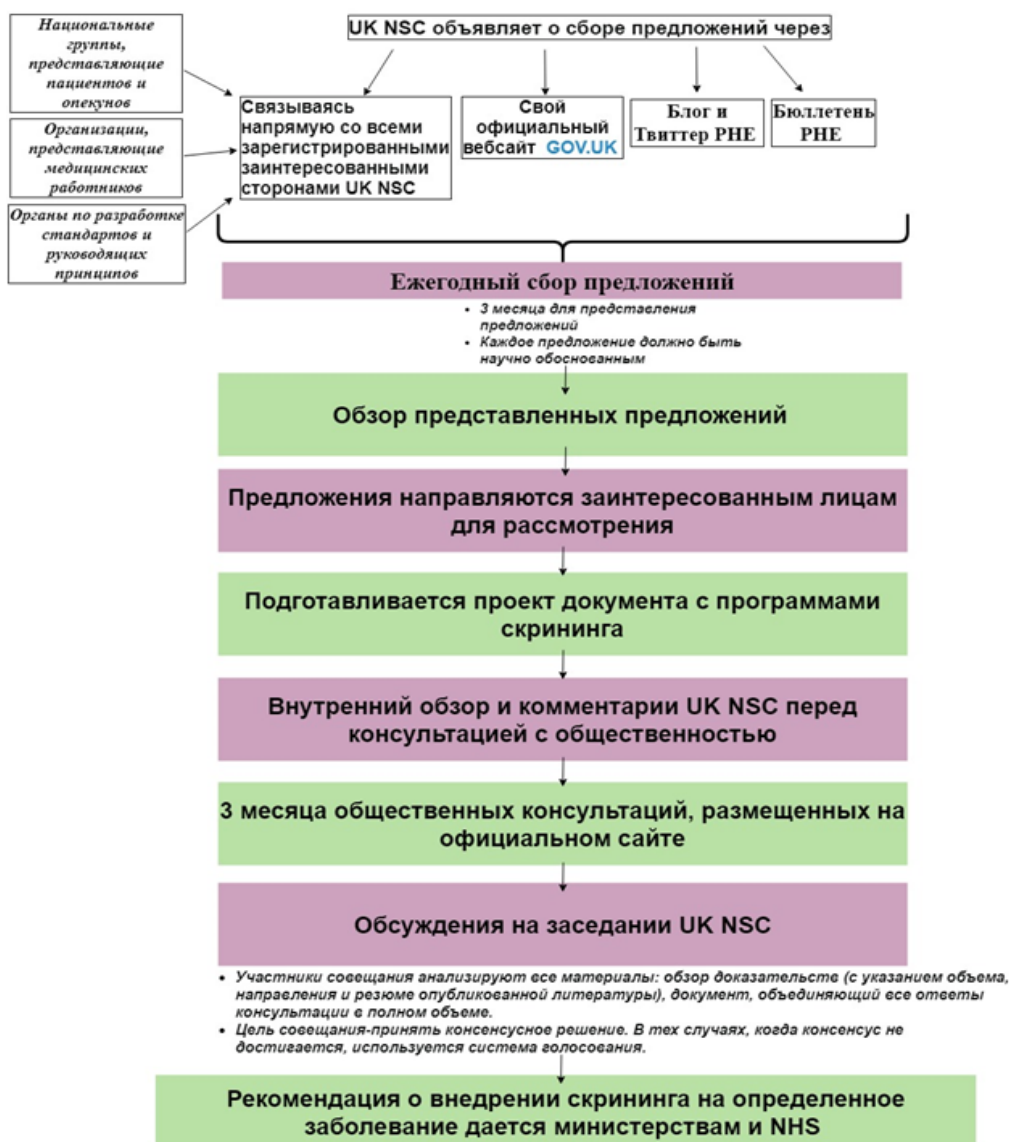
Национальные группы, представляющие пациентов и опекунов

Организации, представляющие медицинских работников

Органы по разработке стандартов и руководящих принципов

UK NSC объявляет о сборе предложений через

Связываясь напрямую со всеми зарегистрированными заинтересованными сторонами UK NSC

Свой официальный вебсайт GOV.UK

Блог и Твиттер PHE

Бюллетень PHE

Ежегодный сбор предложений

- 3 месяца для представления предложений
- Каждое предложение должно быть научно обоснованным

Обзор представленных предложений

Предложения направляются заинтересованным лицам для рассмотрения

Подготавливается проект документа с программами скрининга

Внутренний обзор и комментарии UK NSC перед консультацией с общественностью

3 месяца общественных консультаций, размещенных на официальном сайте

Обсуждения на заседании UK NSC

- Участники совещания анализируют все материалы: обзор доказательств (с указанием объема, направления и резюме опубликованной литературы), документ, объединяющий все ответы консультации в полном объеме.
- Цель совещания-принять консенсусное решение. В тех случаях, когда консенсус не достигается, используется система голосования.

Рекомендация о внедрении скрининга на определенное заболевание дается министерствам и NHS